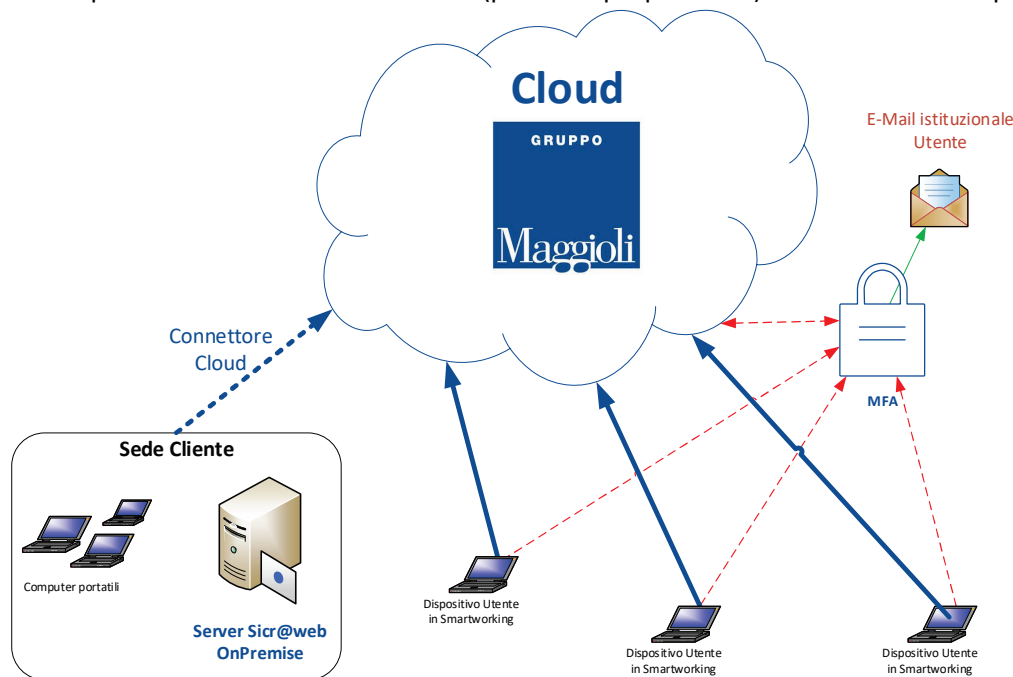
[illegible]

Cloud

GRUPPO

Maggioli

E-Mail istituzionale Utente

Connettore Cloud

MFA

Sede Cliente

Computer portatili

Server Sicr@web OnPremise

Dispositivo Utente in Smartworking

Dispositivo Utente in Smartworking

Dispositivo Utente in Smartworking